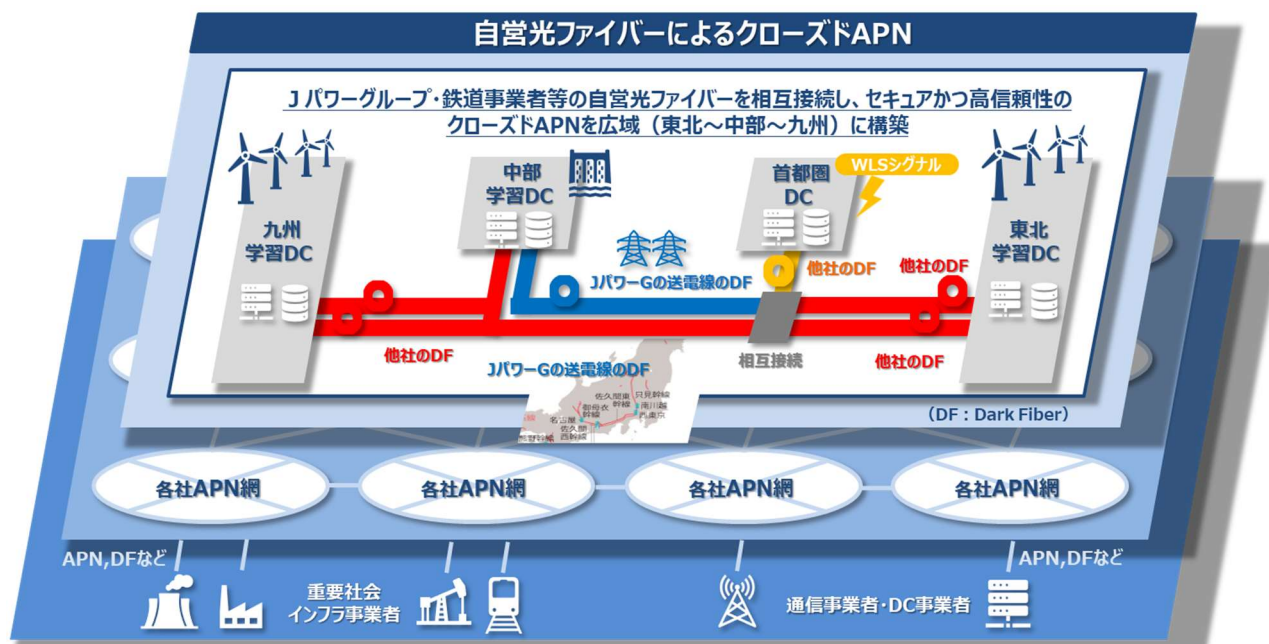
自営光ファイバーによるクローズドAPN

J パワーグループ・鉄道事業者等の自営光ファイバーを相互接続し、セキュアかつ高信頼性のクローズドAPNを広域（東北～中部～九州）に構築

中部
学習DC

首都圏
DC

WLSシグナル

九州
学習DC

東北
学習DC

JパワーGの送電線のDF

他社のDF

他社のDF

他社のDF

相互接続

他社のDF

JパワーGの送電線のDF

佐久間東幹線
只見幹線
新佐久間線
南川越線
新東京
佐久間西幹線
名古屋
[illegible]

（DF：Dark Fiber）

各社APN網

各社APN網

各社APN網

各社APN網

APN,DFなど

APN,DFなど

重要社会
インフラ事業者

通信事業者・DC事業者